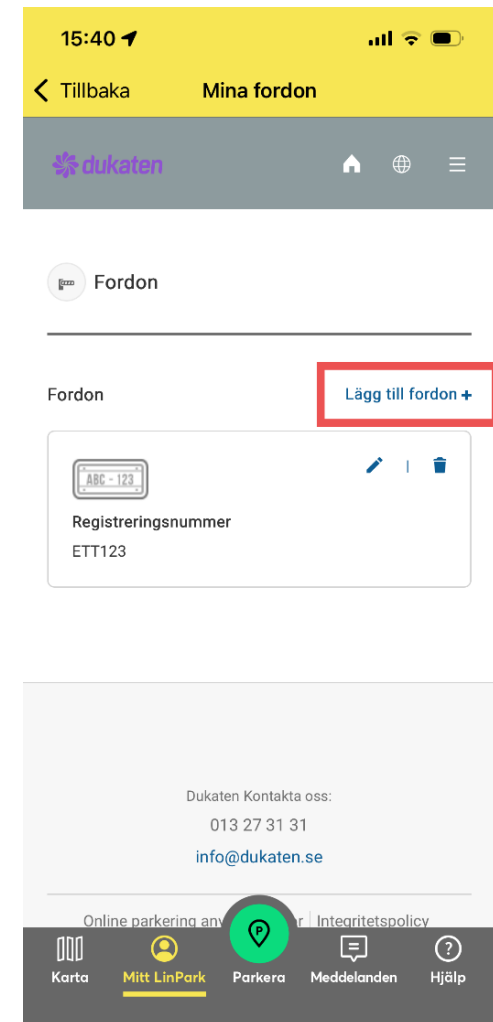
15:40

Tillbaka Mina fordon

dukaten

Fordon

Fordon Lägg till fordon +

ABC - 123

Registreringsnummer
ETT123

Dukaten Kontakta oss:
013 27 31 31
info@dukaten.se

Online parkering anv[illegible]r | Integritetspolicy

Karta Mitt LinPark Parkera Meddelanden Hjälp